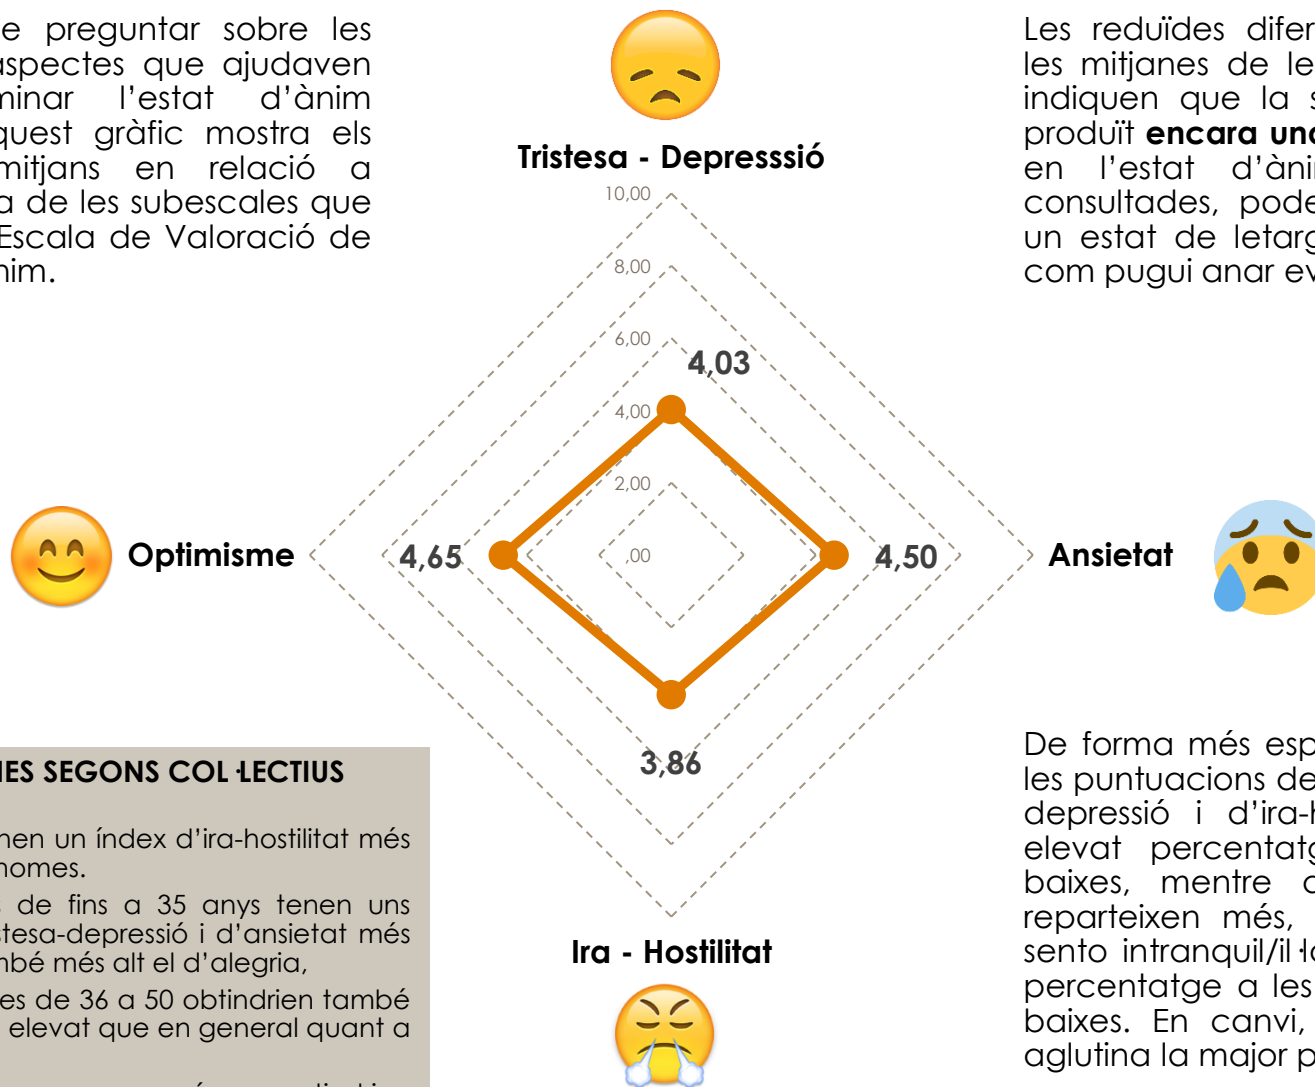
e preguntar sobre les aspectes que ajudaven minar l'estat d'ànim quest gràfic mostra els mitjans en relació a a de les subescales que Escala de Valoració de nim.

Tristesa - Depresssió

10,00
8,00
6,00
4,00
2,00
,00

4,03

Optimisme

4,65

4,50

Ansietat

3,86

Ira - Hostilitat

Les reduïdes difer les mitjanes de le indiquen que la s produït **encara una** en l'estat d'àni consultades, pode un estat de letarg com pugui anar ev

IES SEGONS COL·LECTIUS

nen un índex d'ira-hostilitat més homes.

s de fins a 35 anys tenen uns tesa-depressió i d'ansietat més mbé més alt el d'alegria,

es de 36 a 50 obtindrien també elevat que en general quant a

De forma més esp les puntuacions de depressió i d'ira-h elevat percentatg baixes, mentre q reparteixen més, sento intranquil/il·la percentatge a les baixes. En canvi, aglutina la major p